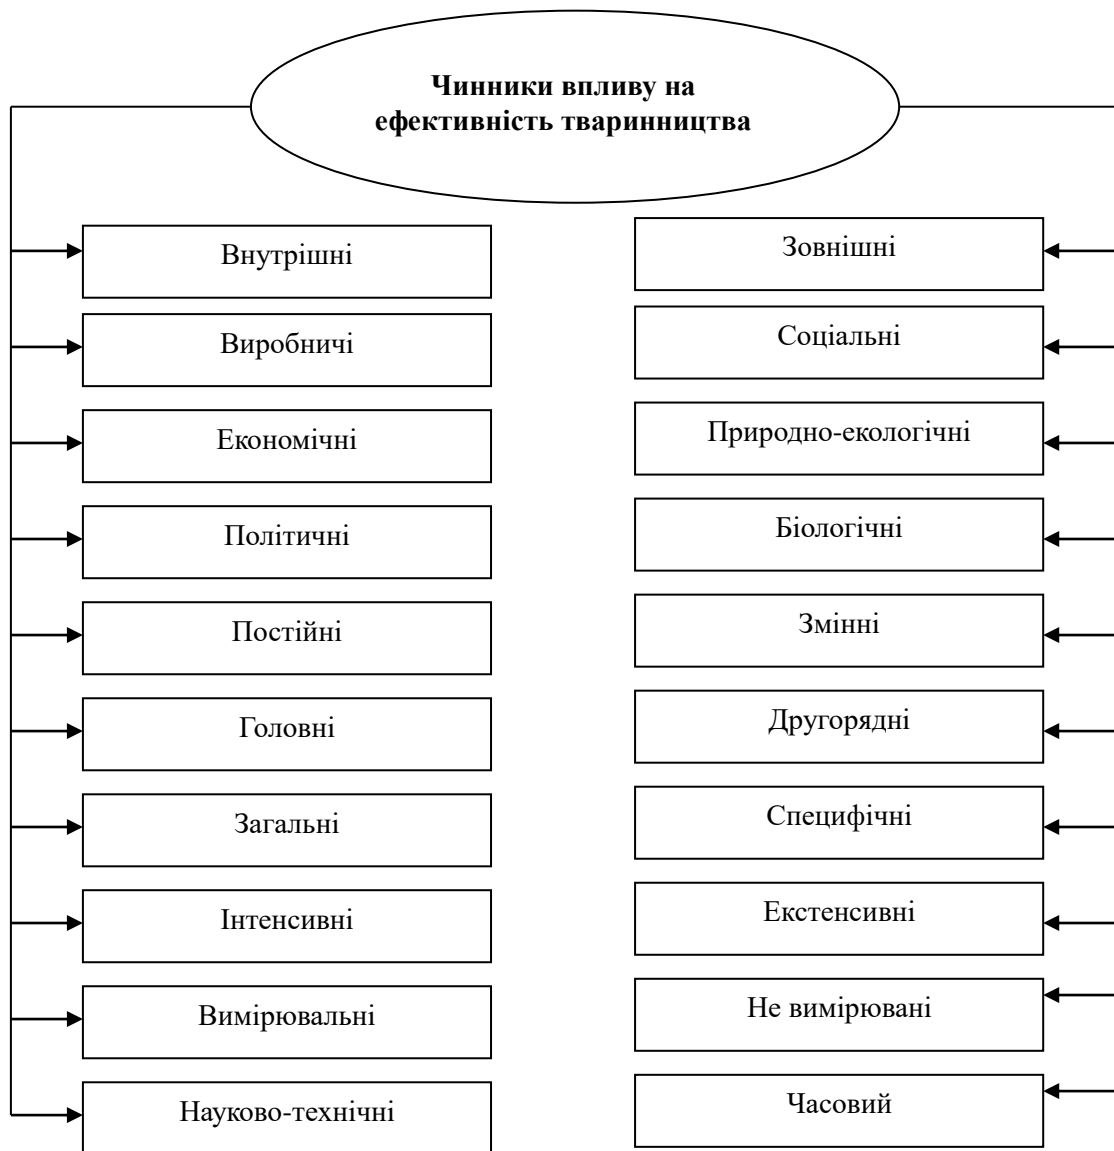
Чинники впливу на ефективність тваринництва

Внутрішні
Виробничі
Економічні
Політичні
Постійні
Головні
Загальні
Інтенсивні
Вимірювальні
Науково-технічні

Зовнішні
Соціальні
Природно-екологічні
Біологічні
Змінні
Другорядні
Специфічні
Екстенсивні
Не вимірювані
Часовий